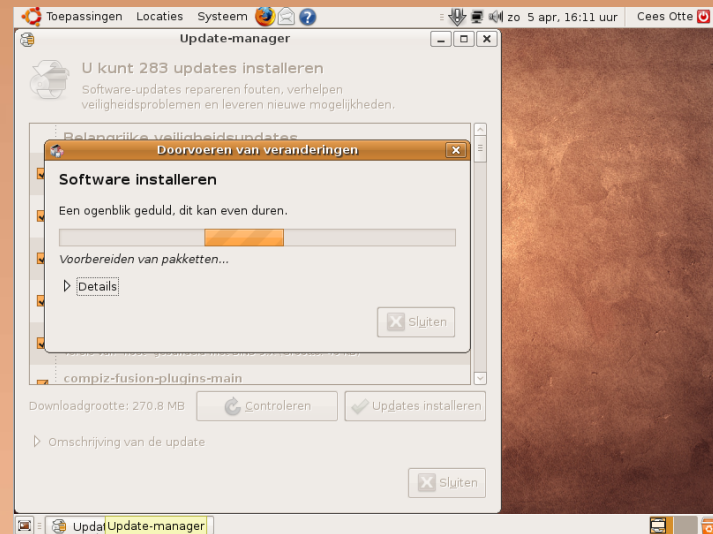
Toepassingen Locaties Systeem

zo 5 apr, 16:11 uur Cees Otte

Update-manager

U kunt 283 updates installeren

Software-updates repareren fouten, verhelpen veiligheidsproblemen en leveren nieuwe mogelijkheden.

Belangrijke veiligheidsupdates

Doorvoeren van veranderingen

Software installeren

Een ogenblik geduld, dit kan even duren.

Voorbereiden van pakketten...

Details

Sluiten

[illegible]

compiz-fusion-plugins-main

Downloadgrootte: 270.8 MB

Controleren

Updates installeren

Omschrijving van de update

Sluiten

Upda Update-manager